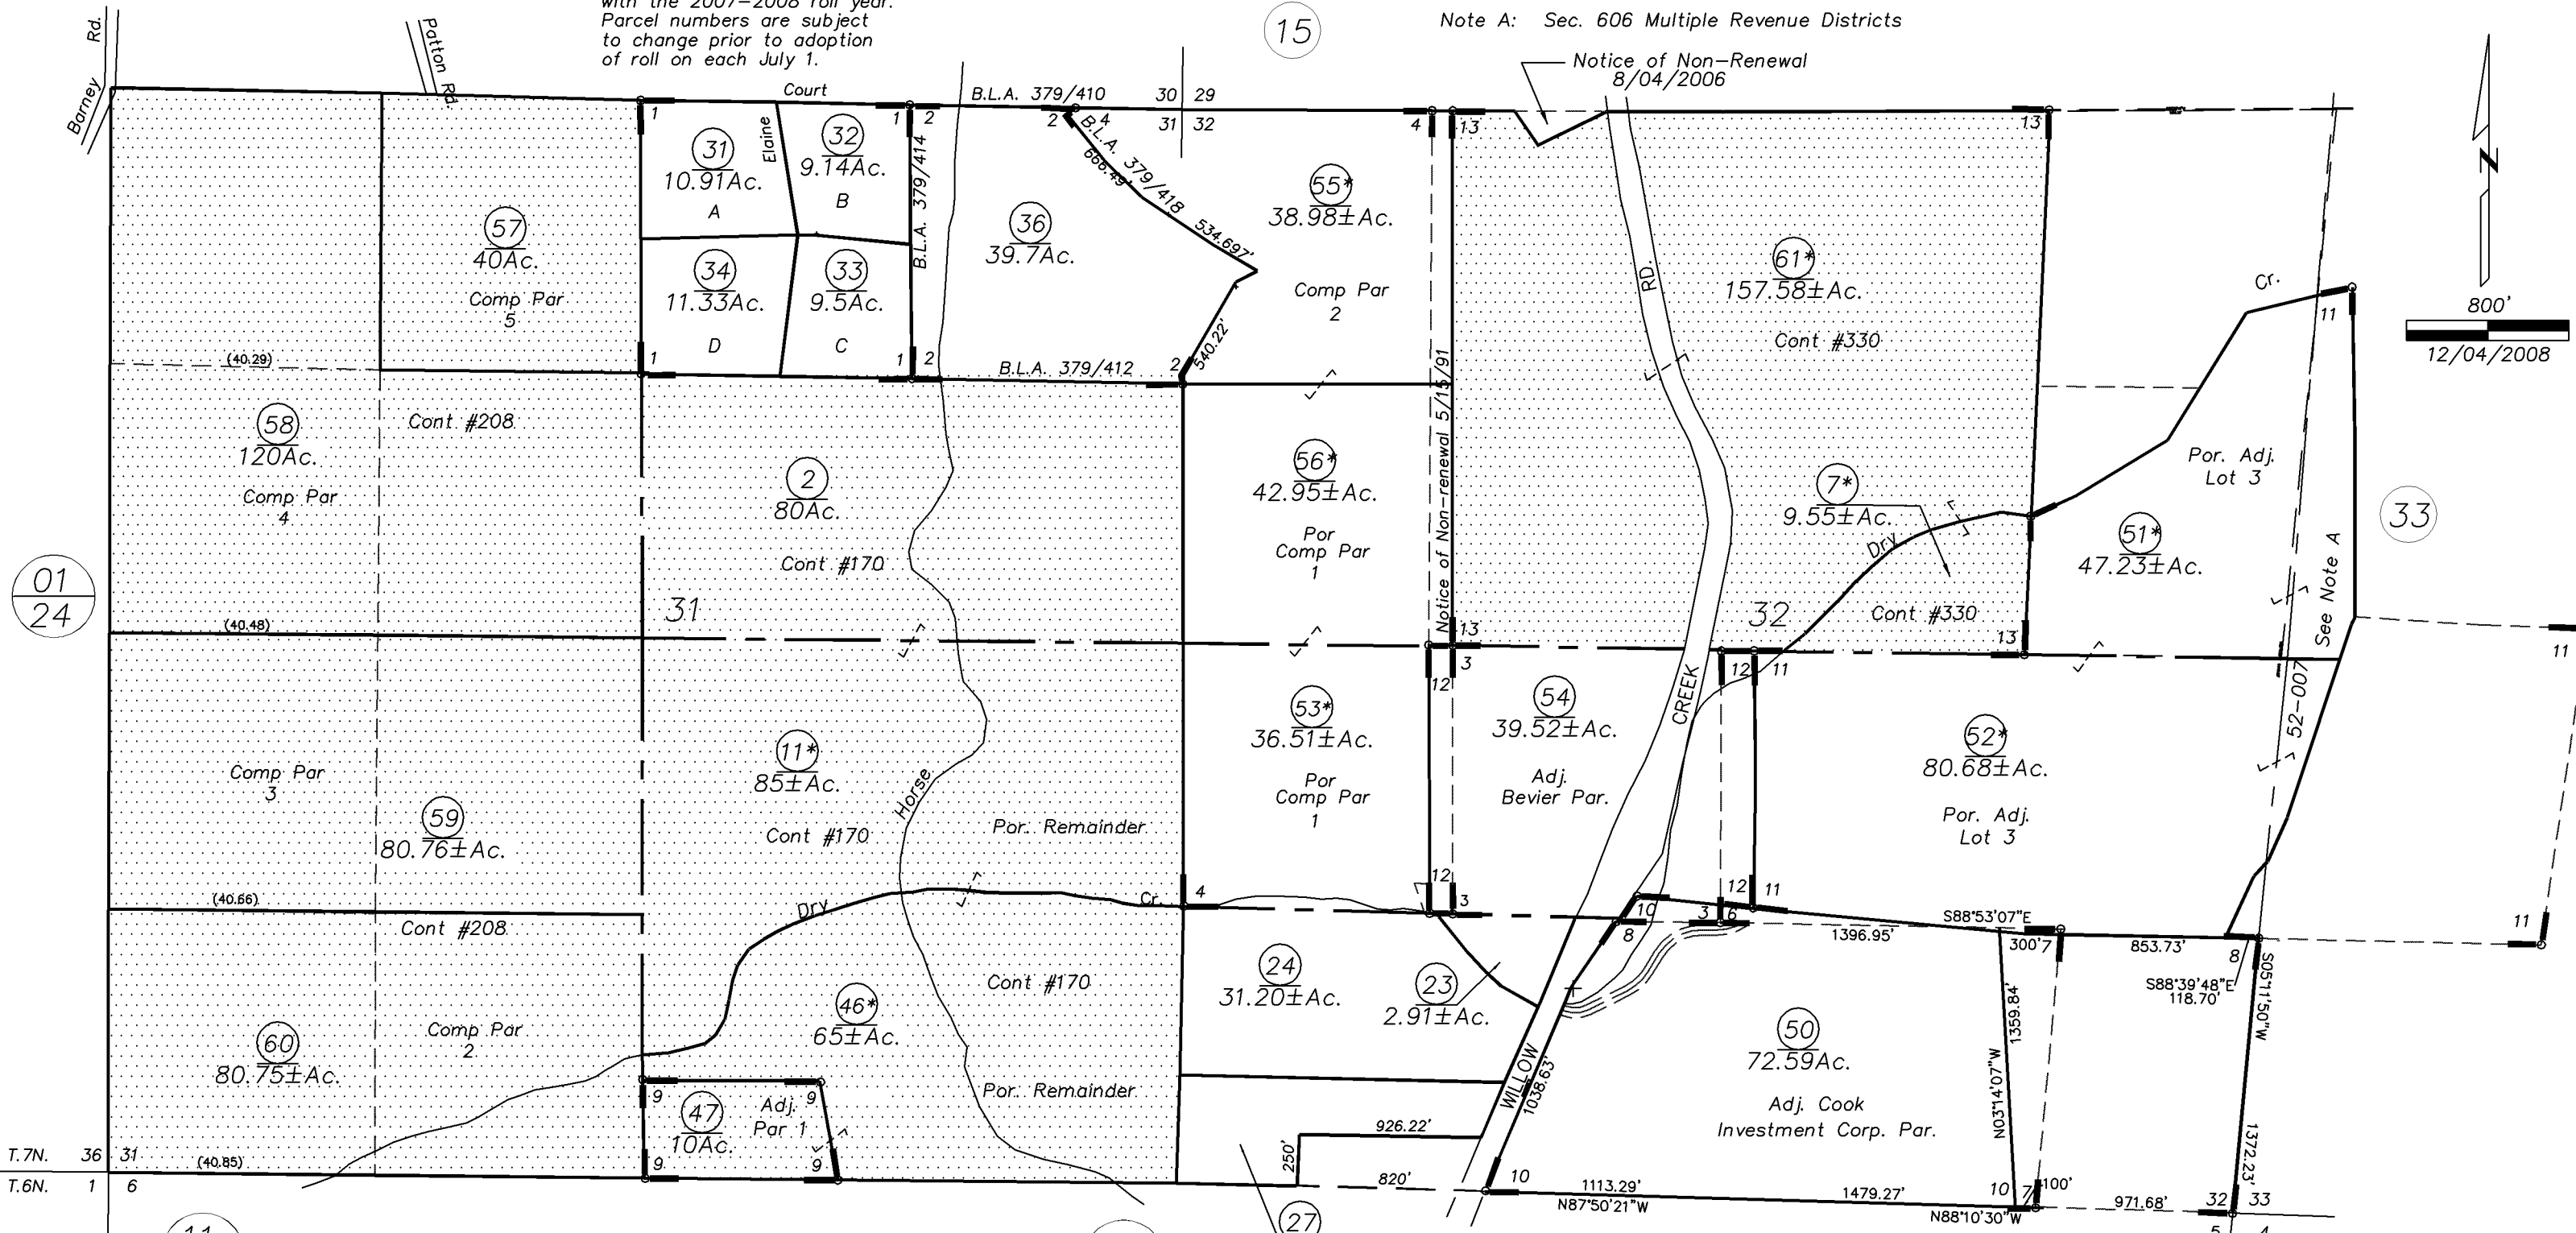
with the 2007–2008 roll year. Parcel numbers are subject to change prior to adoption of roll on each July 1.

15

Note A: Sec. 606 Multiple Revenue Districts

Notice of Non–Renewal 8/04/2006

Barney Rd.
Patton Rd.
Court
Elaine
B.L.A. 379/410
30 29
31 32
B.L.A. 379/414
B.L.A. 379/418
B.L.A. 379/412
666.49'
534.697'
540.22'

31
10.91Ac.
A

32
9.14Ac.
B

34
11.33Ac.
D

33
9.5Ac.
C

57
40Ac.
Comp Par
5

36
39.7Ac.

55*
38.98±Ac.
Comp Par
2

61*
157.58±Ac.
Cont #330

RD.

Cr.
11

800'
12/04/2008

(40.29)

58
120Ac.
Comp Par
4

Cont #208

2
80Ac.
Cont #170

56*
42.95±Ac.
Por
Comp Par
1

Notice of Non–renewal 5/15/91

7*
9.55±Ac.
Dry

Por. Adj.
Lot 3

01
24

51*
47.23±Ac.

33

See Note A

(40.48)

31

32

Cont #330

13

52–007

Comp Par
3

59
80.76±Ac.

11*
85±Ac.
Cont #170

Horse

Por. Remainder

53*
36.51±Ac.
Por
Comp Par
1

54
39.52±Ac.
Adj.
Bevier Par.

CREEK

52*
80.68±Ac.
Por. Adj.
Lot 3

(40.66)
Cont #208
Dry
Cr.

Cont #170

S88°53'07"E
1396.95'
300'7
853.73'
S88°39'48"E
118.70'
S05°11'50"W

24
31.20±Ac.

23
2.91±Ac.

60
80.75±Ac.

Comp Par
2

46*
65±Ac.

47
10Ac.
Adj.
Par 1

Por. Remainder

WILLOW
1038.63'

50
72.59Ac.
Adj. Cook
Investment Corp. Par.

N03°14'07"W
1359.84'
1372.23'

926.22'
250'
820'
1113.29'
N87°50'21"W
1479.27'
N88°10'30"W
100'
971.68'

T.7N. 36 31
T.6N. 1 6
(40.85)

27

32 33
5 4